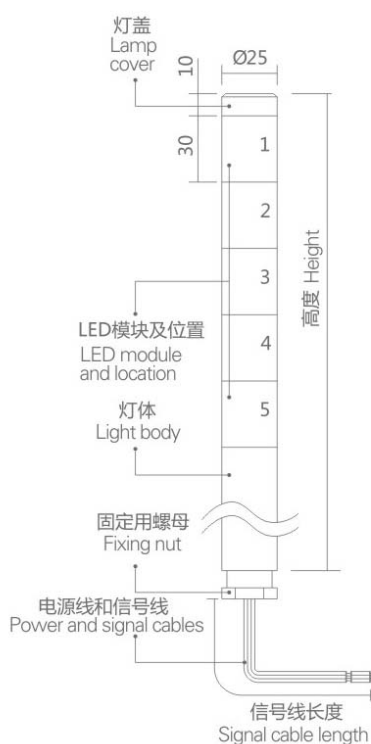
灯盖
Lamp cover

10

Ø25

30

1

2

3

4

5

高度 Height

LED模块及位置
LED module and location

灯体
Light body

固定用螺母
Fixing nut

电源线和信号线
Power and signal cables

信号线长度
Signal cable length